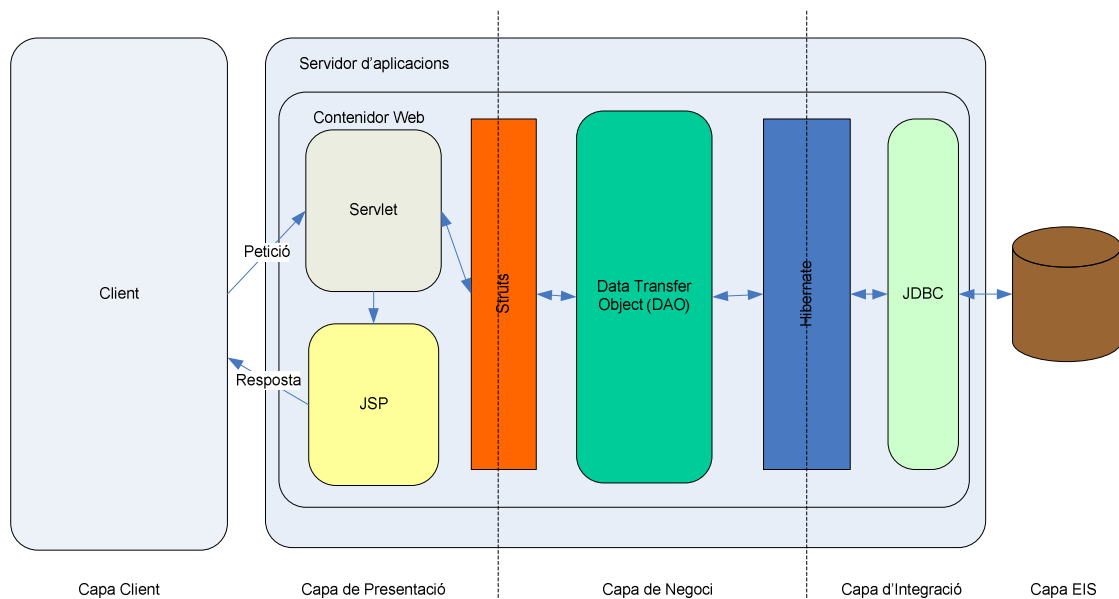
Servidor d’aplicacions

Contenidor Web

Client

Petició

Servlet

Resposta

JSP

Struts

Data Transfer Object (DAO)

Hibernate

JDBC

Capa Client

Capa de Presentació

Capa de Negoci

Capa d’Integració

Capa EIS